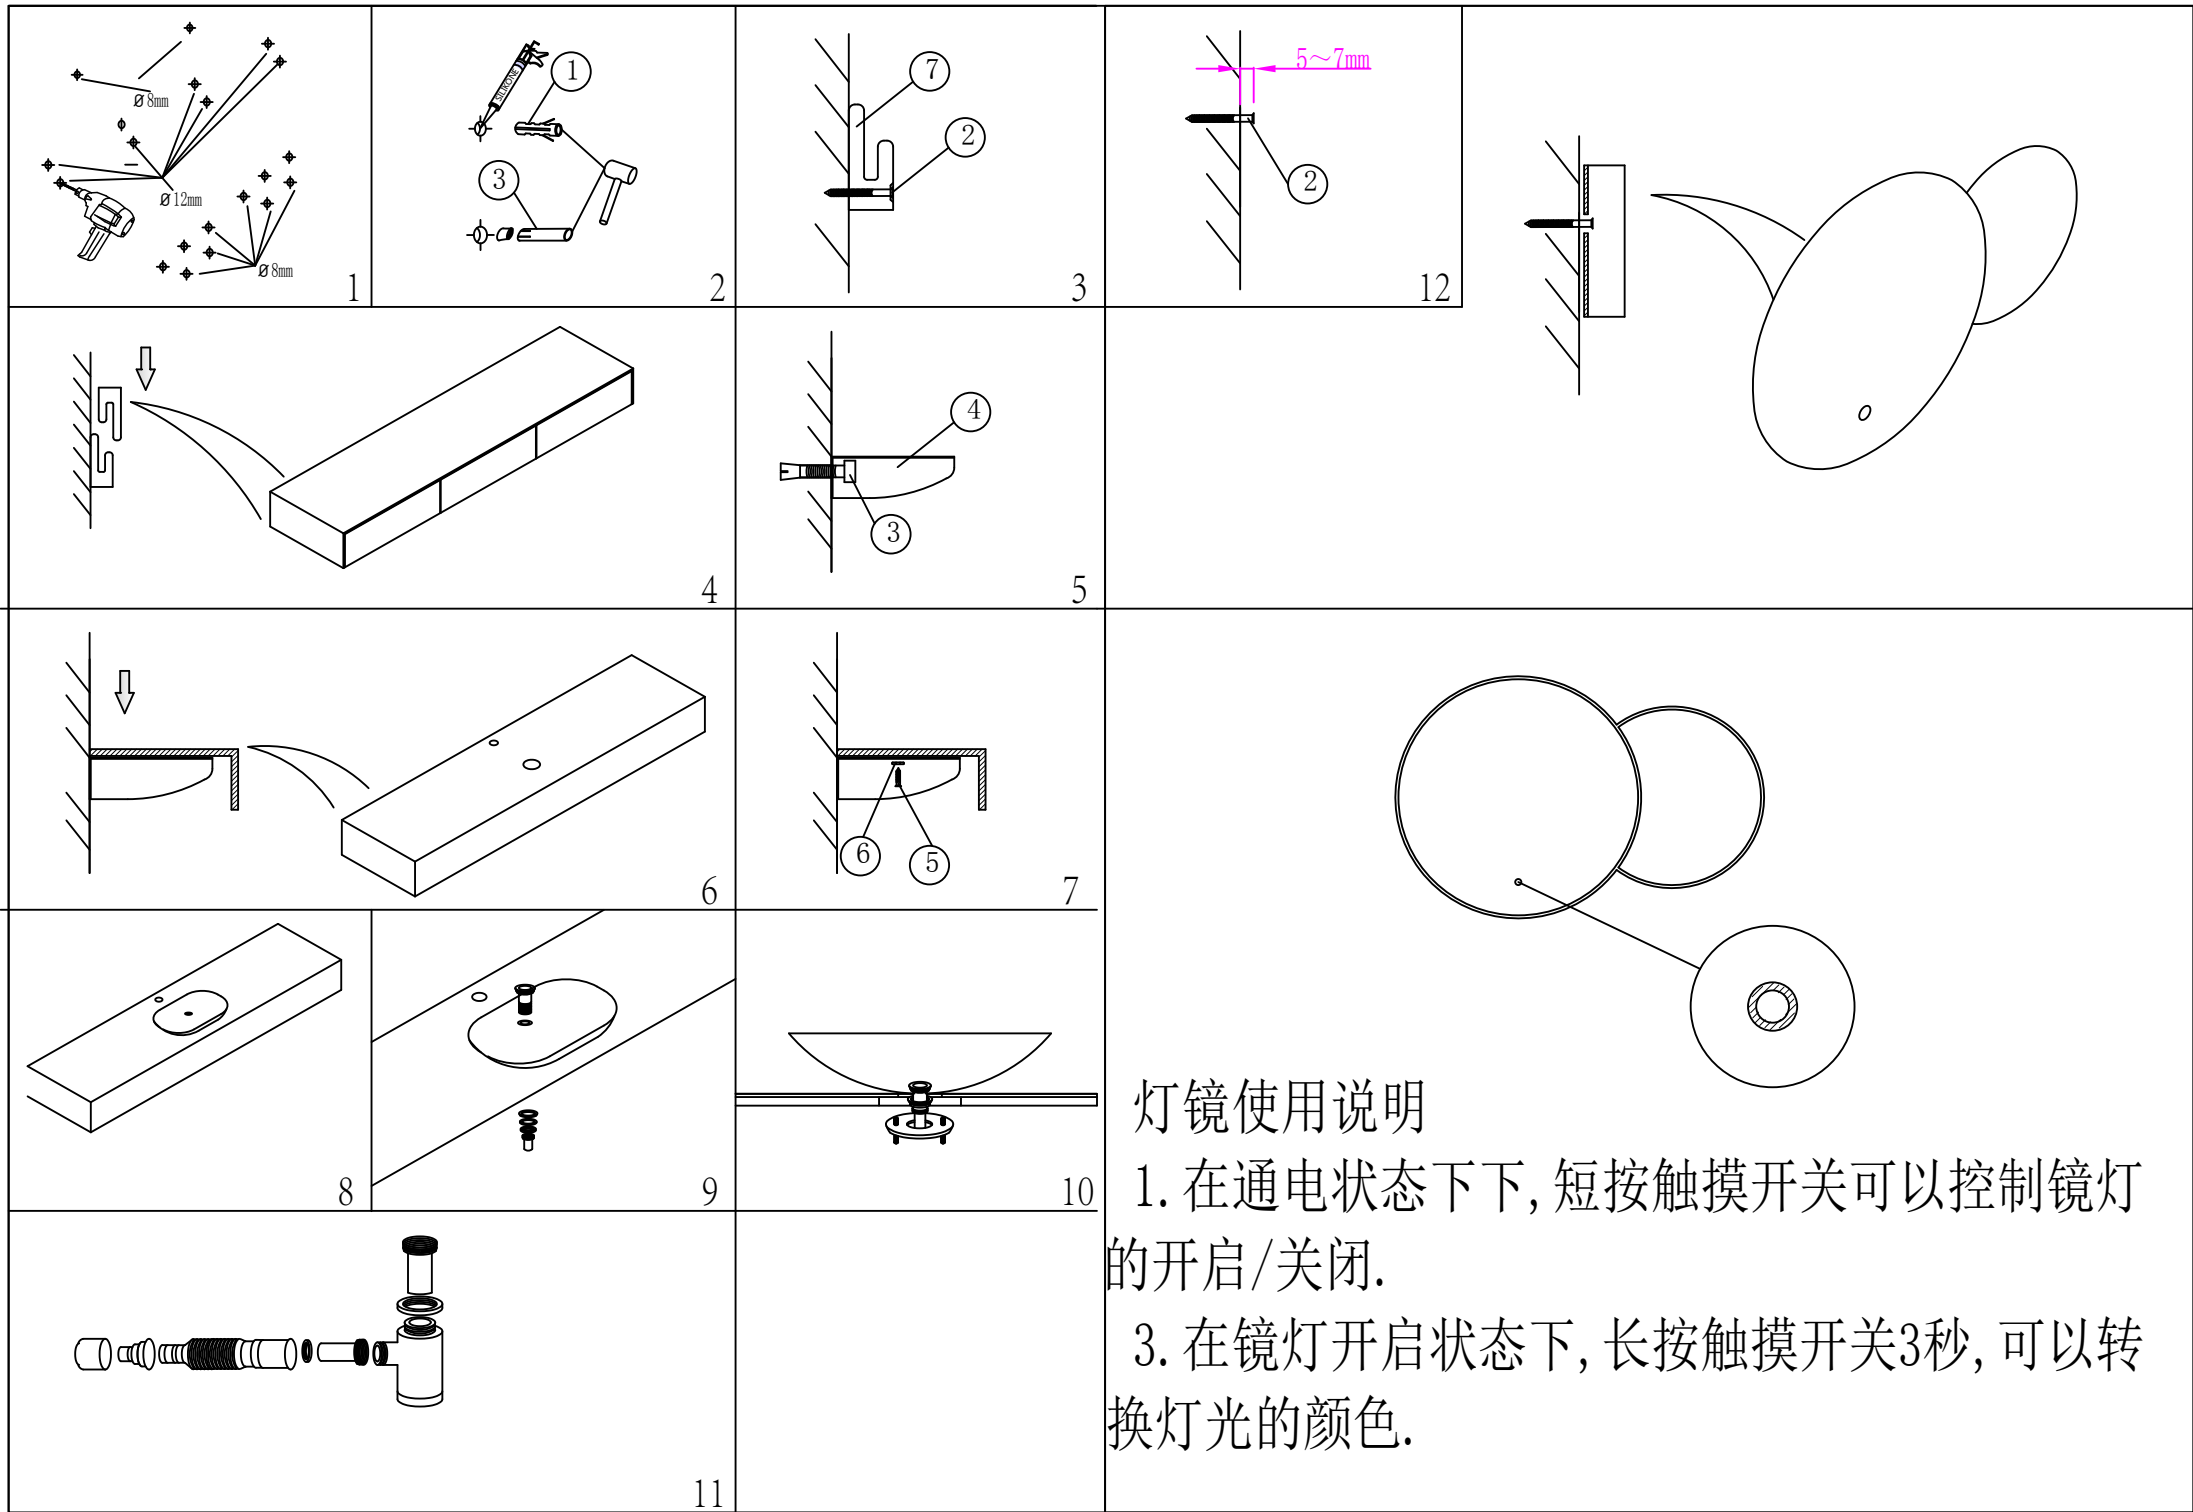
Ø8mm
Ø12mm
Ø8mm
1

SILICONE
1
3
2

7
2
3

5~7mm
2
12

4

4
3
5

6

6
5
7

8

9

10

11

灯镜使用说明
1.在通电状态下下,短按触摸开关可以控制镜灯的开启/关闭.
3.在镜灯开启状态下,长按触摸开关3秒,可以转换灯光的颜色.